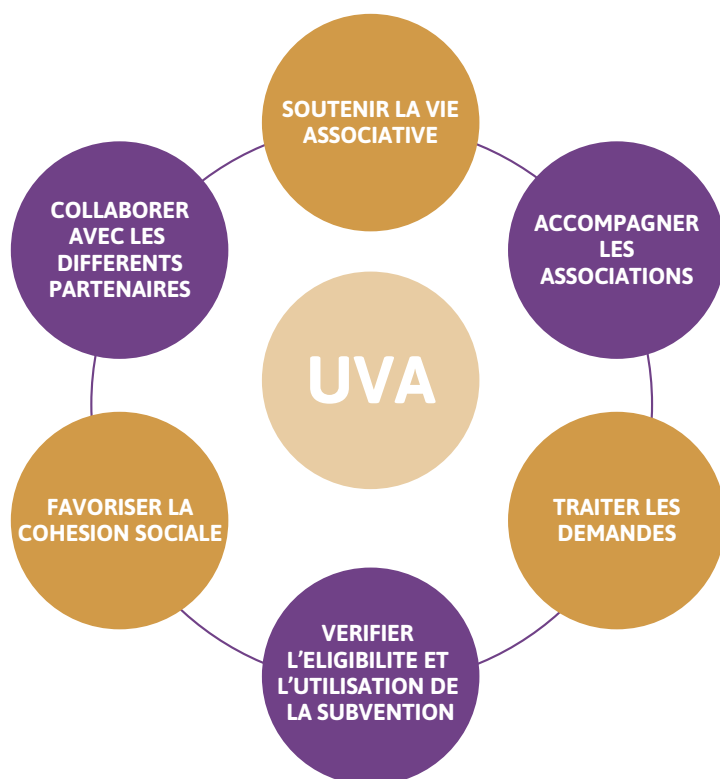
SOUTENIR LA VIE ASSOCIATIVE

ACCOMPAGNER LES ASSOCIATIONS

TRAITER LES DEMANDES

VERIFIER L'ELIGIBILITE ET L'UTILISATION DE LA SUBVENTION

FAVORISER LA COHESION SOCIALE

COLLABORER AVEC LES DIFFERENTS PARTENAIRES

UVA